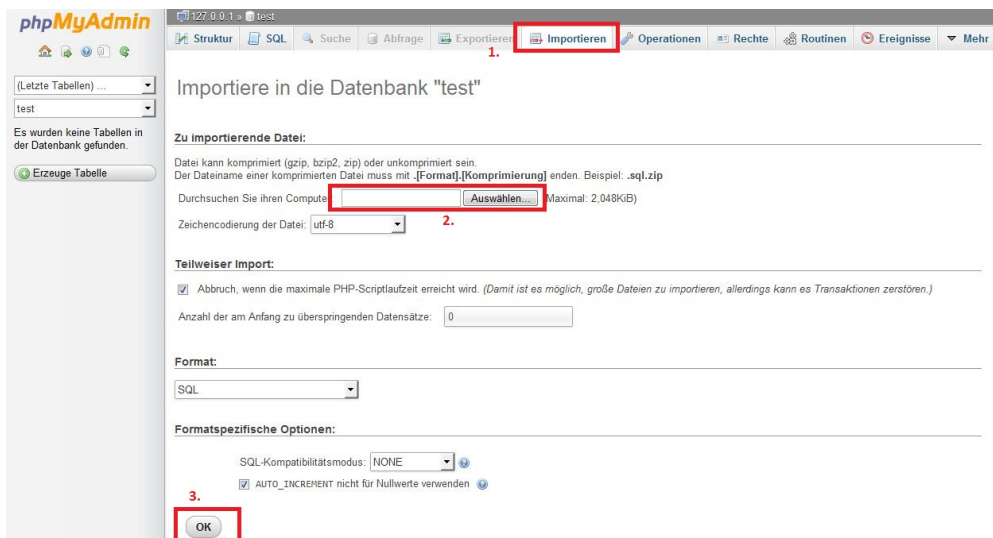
phpMyAdmin

(Letzte Tabellen) ...
test
Es wurden keine Tabellen in der Datenbank gefunden.
Erzeuge Tabelle

127.0.0.1 » test

Struktur | SQL | Suche | Abfrage | Exportieren | Importieren | Operationen | Rechte | Routinen | Ereignisse | Mehr

1.

Importiere in die Datenbank "test"

Zu importierende Datei:

Datei kann komprimiert (gzip, bzip2, zip) oder unkomprimiert sein.
Der Dateiname einer komprimierten Datei muss mit .[Format].[Komprimierung] enden. Beispiel: .sql.zip

Durchsuchen Sie ihren Compute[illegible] Auswählen... (Maximal: 2,048KiB)

2.

Zeichencodierung der Datei: utf-8

Teilweiser Import:

Abbruch, wenn die maximale PHP-Scriptlaufzeit erreicht wird. (Damit ist es möglich, große Dateien zu importieren, allerdings kann es Transaktionen zerstören.)

Anzahl der am Anfang zu überspringenden Datensätze: 0

Format:

SQL

Formatspezifische Optionen:

SQL-Kompatibilitätsmodus: NONE

AUTO_INCREMENT nicht für Nullwerte verwenden

3.

OK